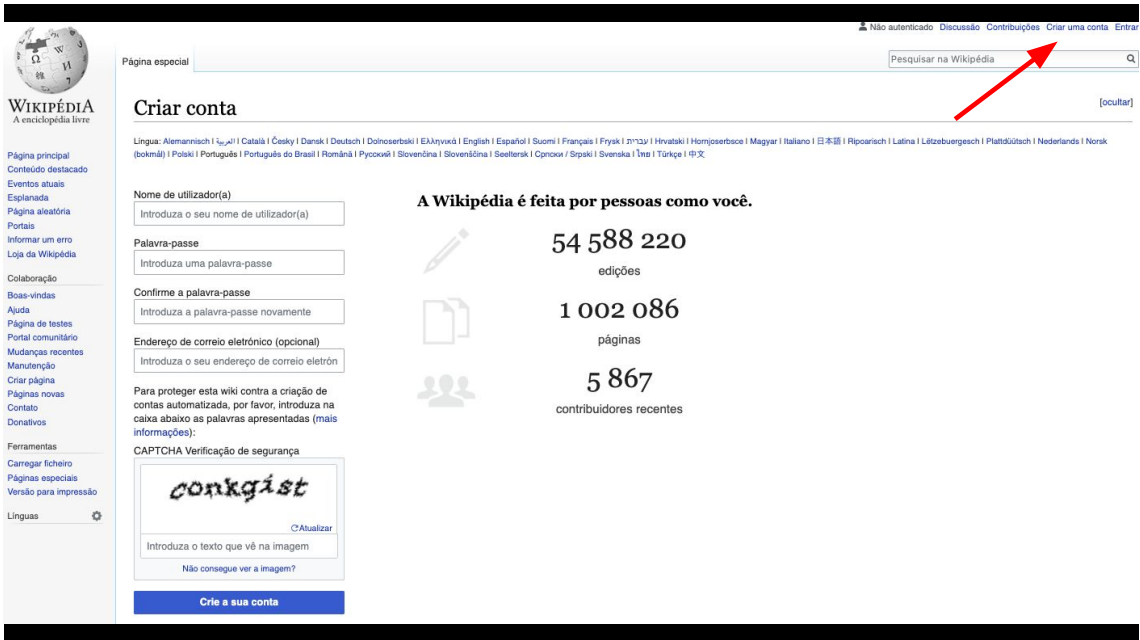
Não autenticado Discussão Contribuições Criar uma conta Entrar

WIKIPÉDIA
A enciclopédia livre

Página especial

Pesquisar na Wikipédia

Criar conta

[ocultar]

Língua: Alemannisch | العربية | Català | Česky | Dansk | Deutsch | Dolnoserbski | Ελληνικά | English | Español | Suomi | Français | Frysk | עברית | Hrvatski | Hornjoserbsce | Magyar | Italiano | 日本語 | Ripoarisch | Latina | Lëtzebuergesch | Plattdüütsch | Nederlands | Norsk (bokmål) | Polski | Português | Português do Brasil | Română | Русский | Slovenčina | Slovenščina | Seeltersk | Српски / Srpski | Svenska | ไทย | Türkçe | 中文

Página principal
Conteúdo destacado
Eventos atuais
Esplanada
Página aleatória
Portais
Informar um erro
Loja da Wikipédia

Colaboração
Boas-vindas
Ajuda
Página de testes
Portal comunitário
Mudanças recentes
Manutenção
Criar página
Páginas novas
Contato
Donativos

Ferramentas
Carregar ficheiro
Páginas especiais
Versão para impressão

Línguas

Nome de utilizador(a)
Introduza o seu nome de utilizador(a)
Palavra-passe
Introduza uma palavra-passe
Confirme a palavra-passe
Introduza a palavra-passe novamente
Endereço de correio eletrónico (opcional)
Introduza o seu endereço de correio eletrón
Para proteger esta wiki contra a criação de contas automatizada, por favor, introduza na caixa abaixo as palavras apresentadas (mais informações):
CAPTCHA Verificação de segurança
conkgist
Atualizar
Introduza o texto que vê na imagem
Não consegue ver a imagem?
Crie a sua conta

A Wikipédia é feita por pessoas como você.
54 588 220
edições
1 002 086
páginas
5 867
contribuidores recentes